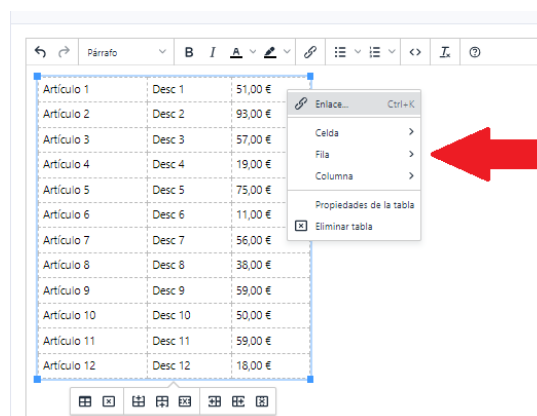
Párrafo

| Artículo 1 | Desc 1 | 51,00 € |
|---|---|---|
| Artículo 2 | Desc 2 | 93,00 € |
| Artículo 3 | Desc 3 | 57,00 € |
| Artículo 4 | Desc 4 | 19,00 € |
| Artículo 5 | Desc 5 | 75,00 € |
| Artículo 6 | Desc 6 | 11,00 € |
| Artículo 7 | Desc 7 | 56,00 € |
| Artículo 8 | Desc 8 | 38,00 € |
| Artículo 9 | Desc 9 | 59,00 € |
| Artículo 10 | Desc 10 | 50,00 € |
| Artículo 11 | Desc 11 | 59,00 € |
| Artículo 12 | Desc 12 | 18,00 € |

Enlace... Ctrl+K
Celda
Fila
Columna
Propiedades de la tabla
Eliminar tabla